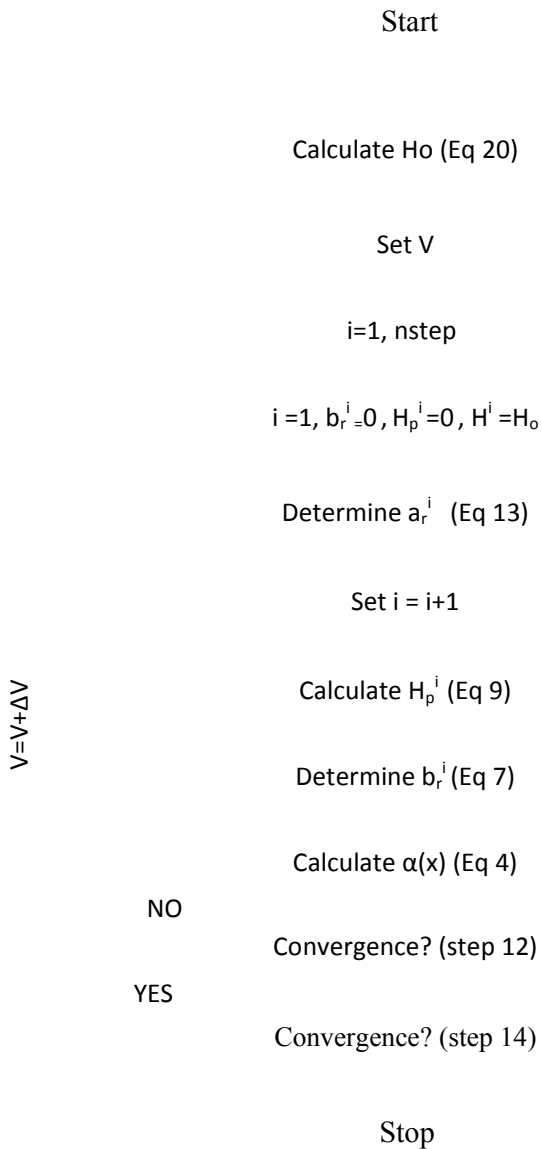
Start

Calculate Ho (Eq 20)

Set V

i=1, nstep

i =1, $b_r^i$=0 , $H_p^i$=0 , $H^i$ =$H_o$

Determine $a_r^i$ (Eq 13)

Set i = i+1

V=V+ΔV

Calculate $H_p^i$ (Eq 9)

Determine $b_r^i$ (Eq 7)

Calculate α(x) (Eq 4)

NO

Convergence? (step 12)

YES

Convergence? (step 14)

Stop